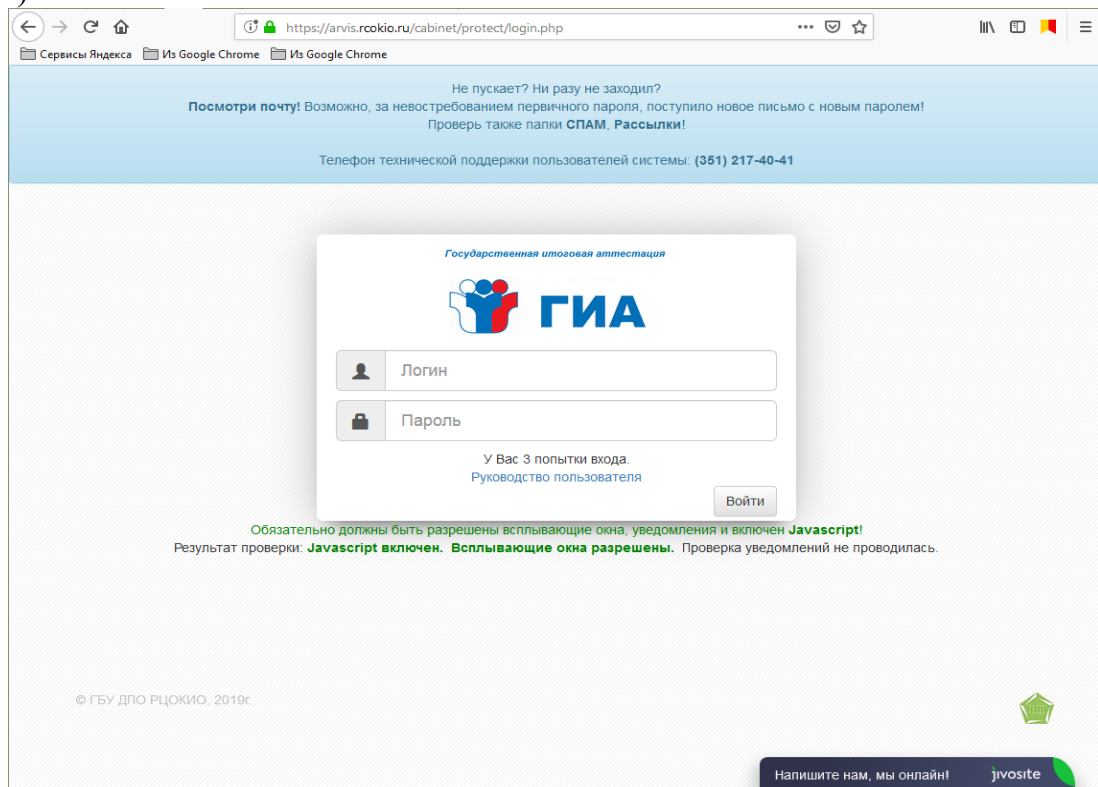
https://arvis.rcokio.ru/cabinet/protect/login.php

Сервисы Яндекса Из Google Chrome Из Google Chrome

Не пускает? Ни разу не заходил?
**Посмотри почту!** Возможно, за невостребованием первичного пароля, поступило новое письмо с новым паролем!
Проверь также папки **СПАМ**, **Рассылки**!

Телефон технической поддержки пользователей системы: **(351) 217-40-41**

Государственная итоговая аттестация

ГИА

Логин

Пароль

У Вас 3 попытки входа.
Руководство пользователя

Войти

Обязательно должны быть разрешены всплывающие окна, уведомления и включен **Javascript**!
Результат проверки: **Javascript включен. Всплывающие окна разрешены.** Проверка уведомлений не проводилась.

© ГБУ ДПО РЦОКИО, 2019г.

Напишите нам, мы онлайн! jivosite